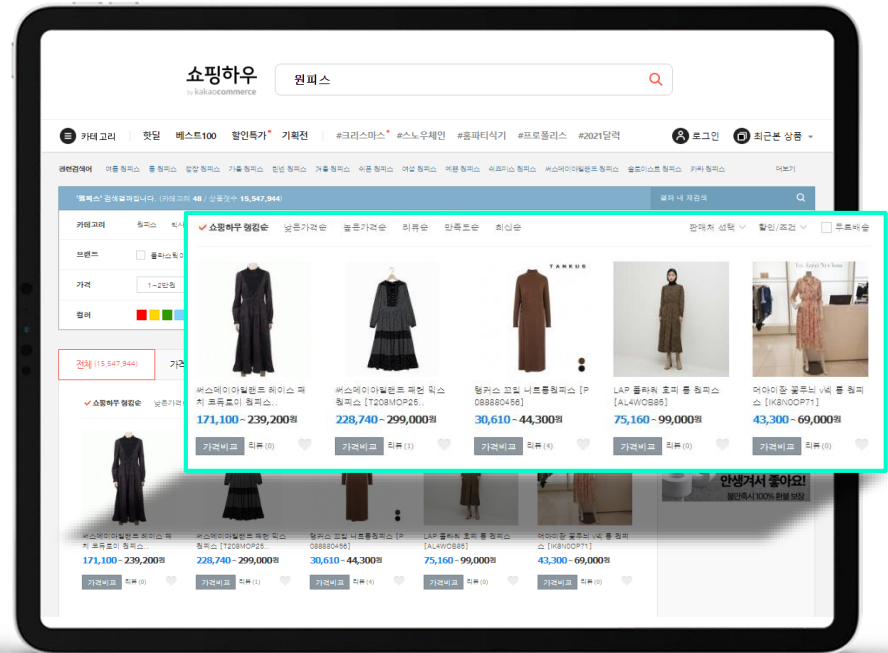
쇼핑하우
by kakaocommerce

원피스

카테고리 핫딜 베스트100 할인특가 기획전 #크리스마스 #스노우체인 #홈파티식기 #프로폴리스 #2021달력 로그인 최근본 상품

관련검색어 여름 원피스 롱 원피스 정장 원피스 가을 원피스 린넨 원피스 겨울 원피스 쉬폰 원피스 여성 원피스 여름 원피스 쉬프트 원피스 써스데이아일랜드 원피스 솔트이스트 원피스 카라 원피스 더보기

'원피스' 검색결과입니다. (카테고리 48 / 상품개수 15,547,944)

결과 내 재검색

카테고리 원피스

브랜드

가격 1~2만원

컬러

전체 (15,547,944)

쇼핑하우 랭킹순 낮은가격순 높은가격순 리뷰순 만족도순 최신순 판매처 선택 할인/조건 무료배송

써스데이아일랜드 헤이스 패치 프릴토이 원피스
171,100 ~ 239,200원
가격비교 리뷰 (0)

써스데이아일랜드 패턴 믹스 원피스 [T208MOP25...
228,740 ~ 299,000원
가격비교 리뷰 (1)

탱커스 고밀 니트롱원피스 [P088880456]
30,610 ~ 44,300원
가격비교 리뷰 (4)

LAP 플라워 호피 롱 원피스 [AL4WOB85]
75,160 ~ 99,000원
가격비교 리뷰 (0)

더아이잗 꿀루치 V넥 롱 원피스 [IK8N0OP71]
43,300 ~ 69,000원
가격비교 리뷰 (0)

안생겨서 좋아요!